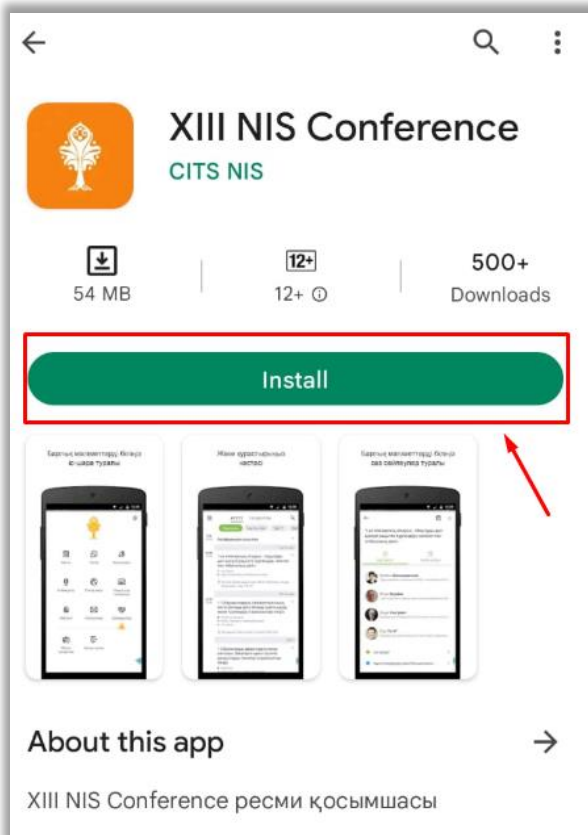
XIII NIS Conference
CITS NIS

54 MB
12+
12+ ⓘ
500+
Downloads

Install

Барлық мәліметтерді білуге мүмкіндік

Жаңа курстарға қатысу

Барлық мәліметтерді білуге заң сөйлеушілер туралы

About this app

XIII NIS Conference ресми қосымшасы